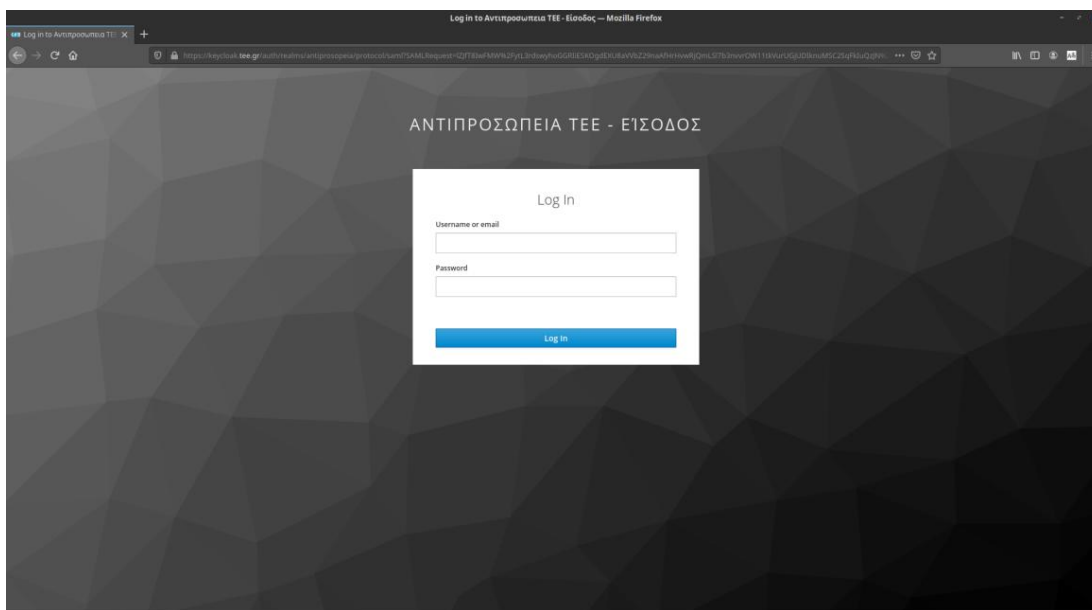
Log in to Αντιπροσωπεια TEE - Είσοδος — Mozilla Firefox

Log in to Αντιπροσωπεια TE

https://keycloak.tee.gr/auth/realms/antiprosopeia/protocol/saml?SAMLRequest=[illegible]

ΑΝΤΙΠΡΟΣΩΠΕΙΑ ΤΕΕ - ΕΊΣΟΔΟΣ

Log In

Username or email

Password

Log In